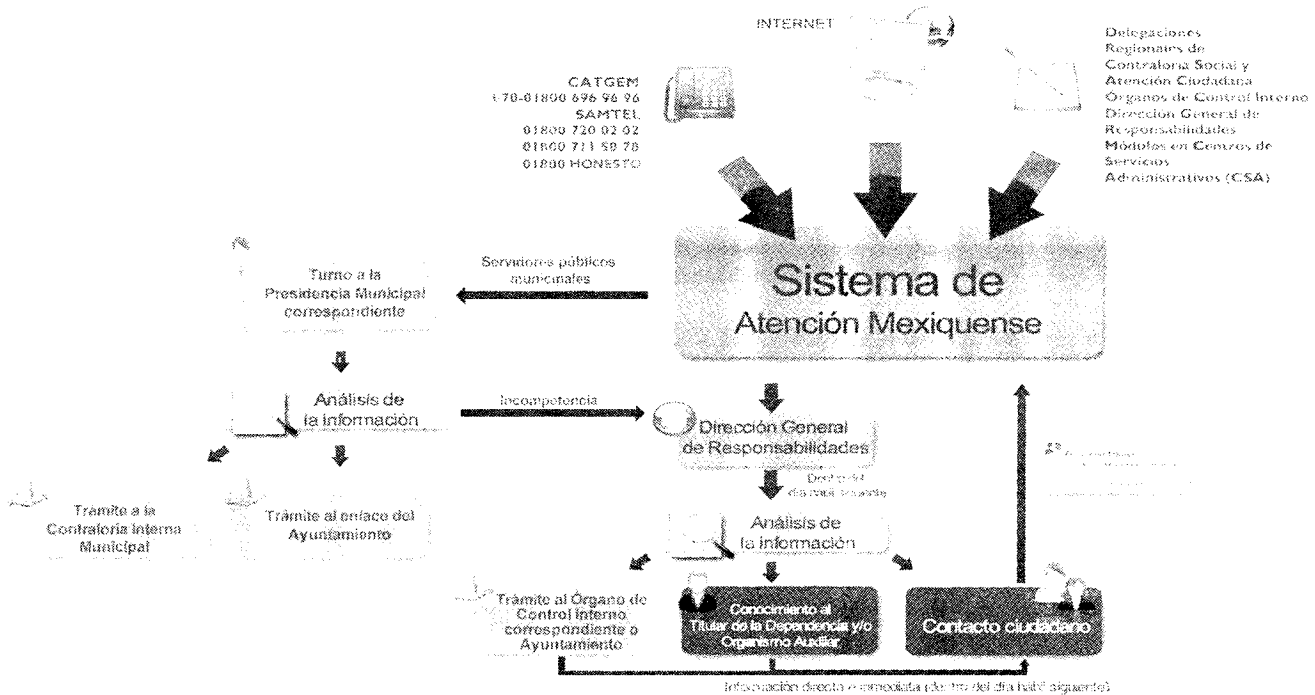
INTERNET

CATGEM
170-01800 696 96 96
SAMTEL
01800 720 02 02
01800 711 58 78
01800 HONESTO

Delegaciones Regionales de Contraloría Social y Atención Ciudadana
Órganos de Control Interno
Dirección General de Responsabilidades
Módulos en Centros de Servicios Administrativos (CSA)

Sistema de
Atención Mexiquense

Servidores públicos municipales

Turno a la Presidencia Municipal correspondiente

Análisis de la información

Incompetencia

Dirección General de Responsabilidades

Dentro del día hábil siguiente

Trámite a la Contraloría Interna Municipal

Trámite al enlace del Ayuntamiento

Análisis de la información

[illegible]

Trámite al Órgano de Control Interno correspondiente o Ayuntamiento

Conocimiento al Titular de la Dependencia y/o Organismo Auxiliar

Contacto ciudadano

Información directa e inmediata (dentro del día hábil siguiente)